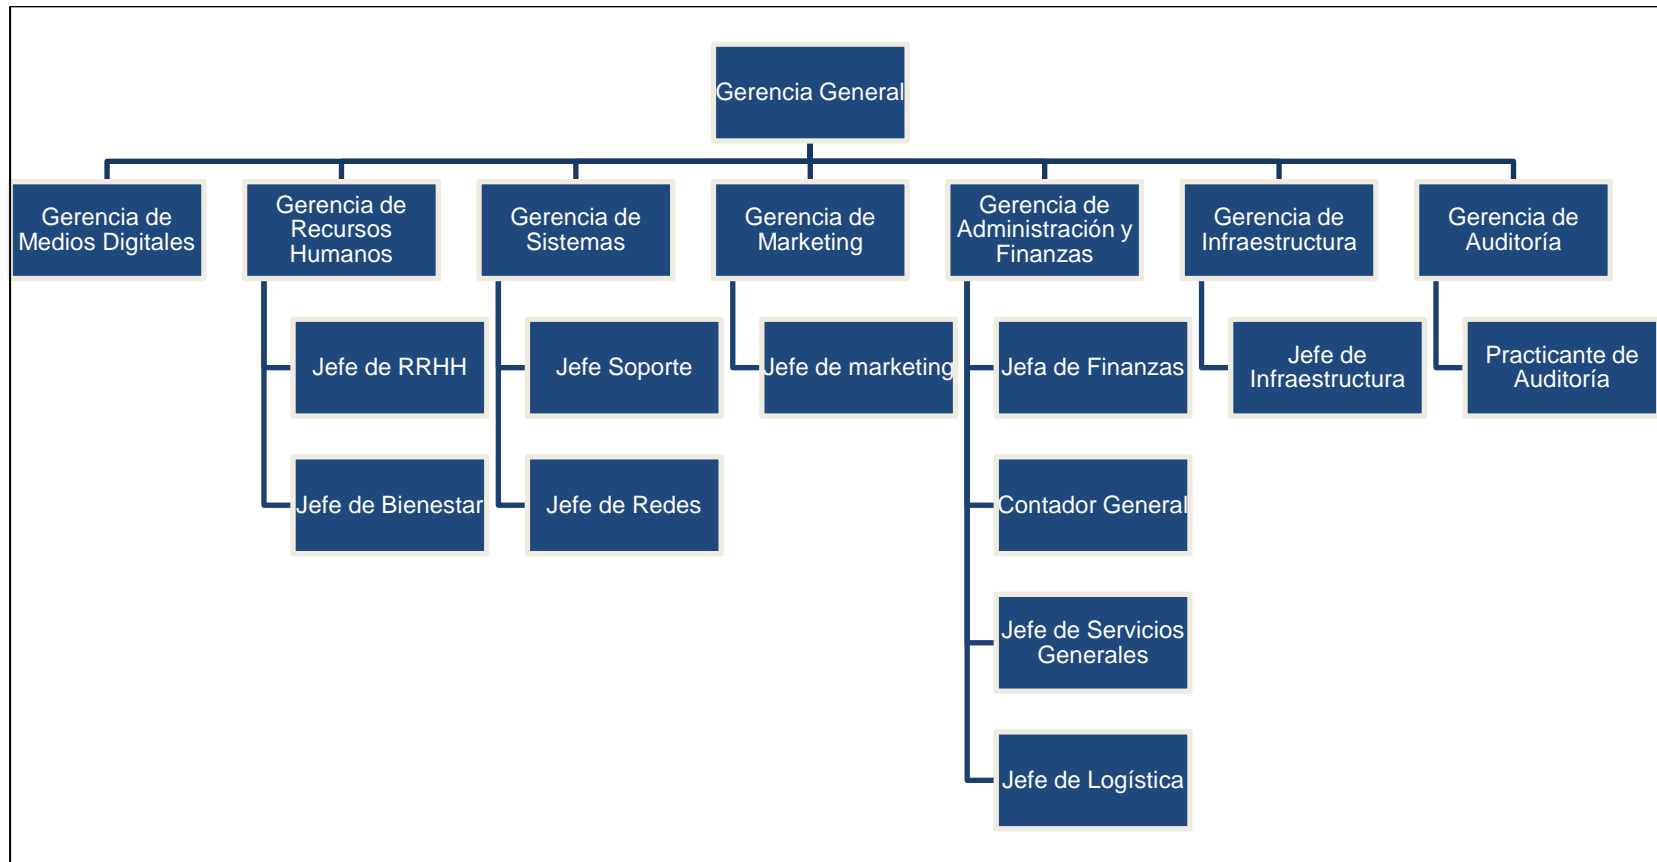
Gerencia General

Gerencia de Medios Digitales

Gerencia de Recursos Humanos

Jefe de RRHH

Jefe de Bienestar

Gerencia de Sistemas

Jefe Soporte

Jefe de Redes

Gerencia de Marketing

Jefe de marketing

Gerencia de Administración y Finanzas

Jefa de Finanzas

Contador General

Jefe de Servicios Generales

Jefe de Logística

Gerencia de Infraestructura

Jefe de Infraestructura

Gerencia de Auditoría

Practicante de Auditoría